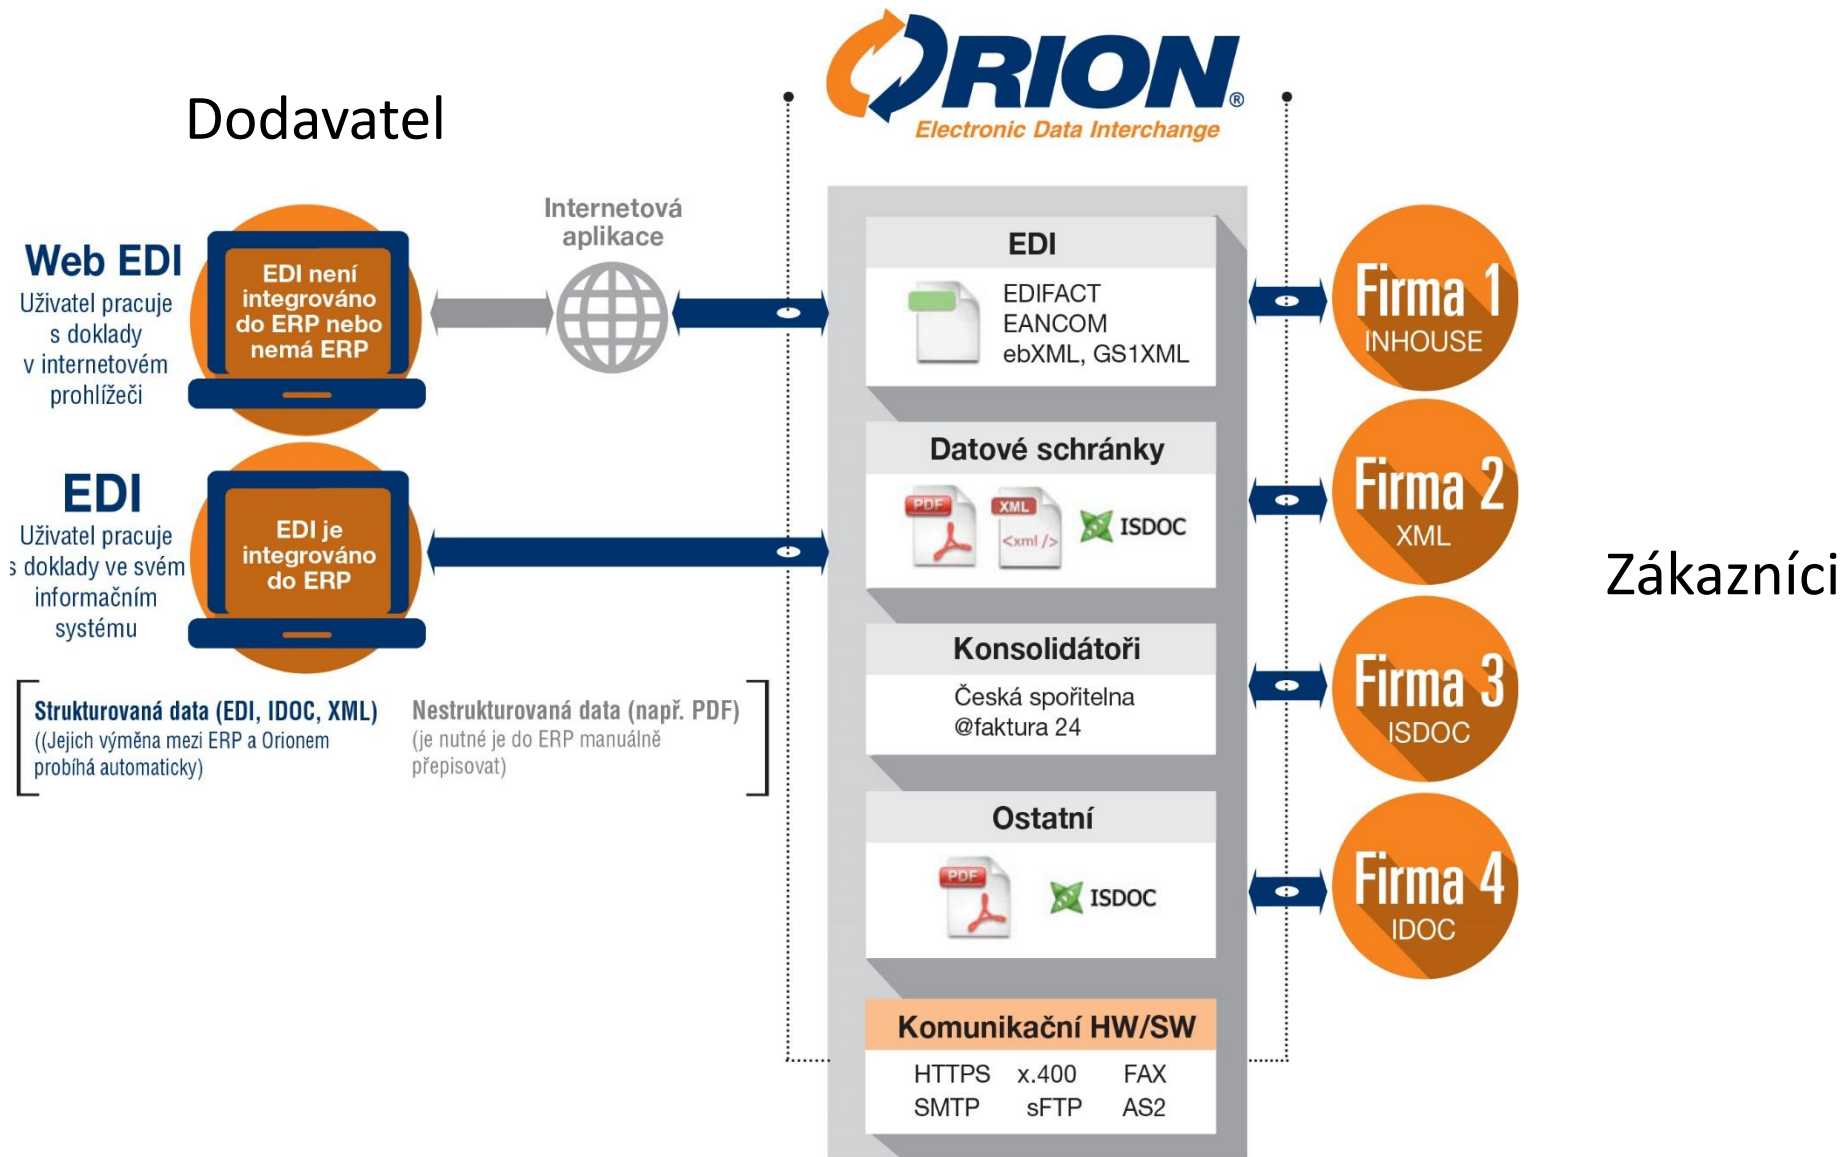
ORION®
Electronic Data Interchange

Dodavatel

Web EDI
Uživatel pracuje s doklady v internetovém prohlížeči

EDI není integrováno do ERP nebo nemá ERP

Internetová aplikace

EDI
Uživatel pracuje s doklady ve svém informačním systému

EDI je integrováno do ERP

Strukturovaná data (EDI, IDOC, XML)
((Jejich výměna mezi ERP a Orionem probíhá automaticky)

Nestrukturovaná data (např. PDF)
(je nutné je do ERP manuálně přepisovat)

EDI
EDIFACT
EANCOM
ebXML, GS1XML

Datové schránky
PDF XML <xml /> ISDOC

Konsolidátoři
Česká spořitelna
@faktura 24

Ostatní
PDF ISDOC

Komunikační HW/SW
HTTPS x.400 FAX
SMTP sFTP AS2

Firma 1
INHOUSE

Firma 2
XML

Firma 3
ISDOC

Firma 4
IDOC

Zákazníci